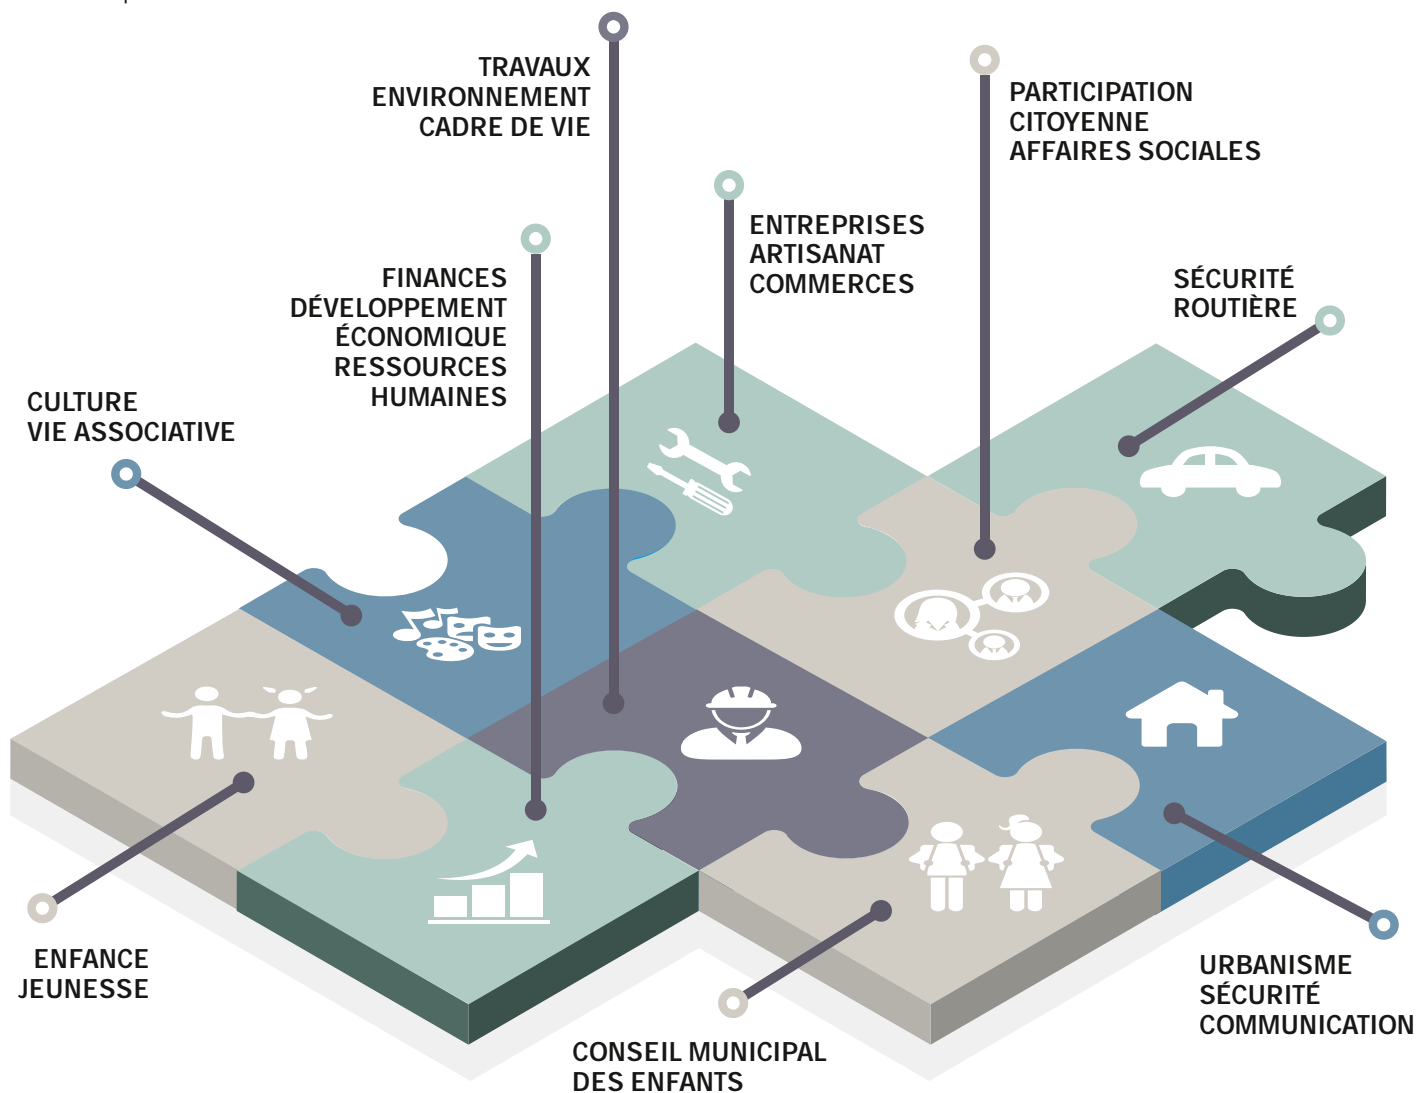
TRAVAUX
ENVIRONNEMENT
CADRE DE VIE

PARTICIPATION
CITOYENNE
AFFAIRES SOCIALES

ENTREPRISES
ARTISANAT
COMMERCES

FINANCES
DÉVELOPPEMENT
ÉCONOMIQUE
RESSOURCES
HUMAINES

SÉCURITÉ
ROUTIÈRE

CULTURE
VIE ASSOCIATIVE

ENFANCE
JEUNESSE

CONSEIL MUNICIPAL
DES ENFANTS

URBANISME
SÉCURITÉ
COMMUNICATION